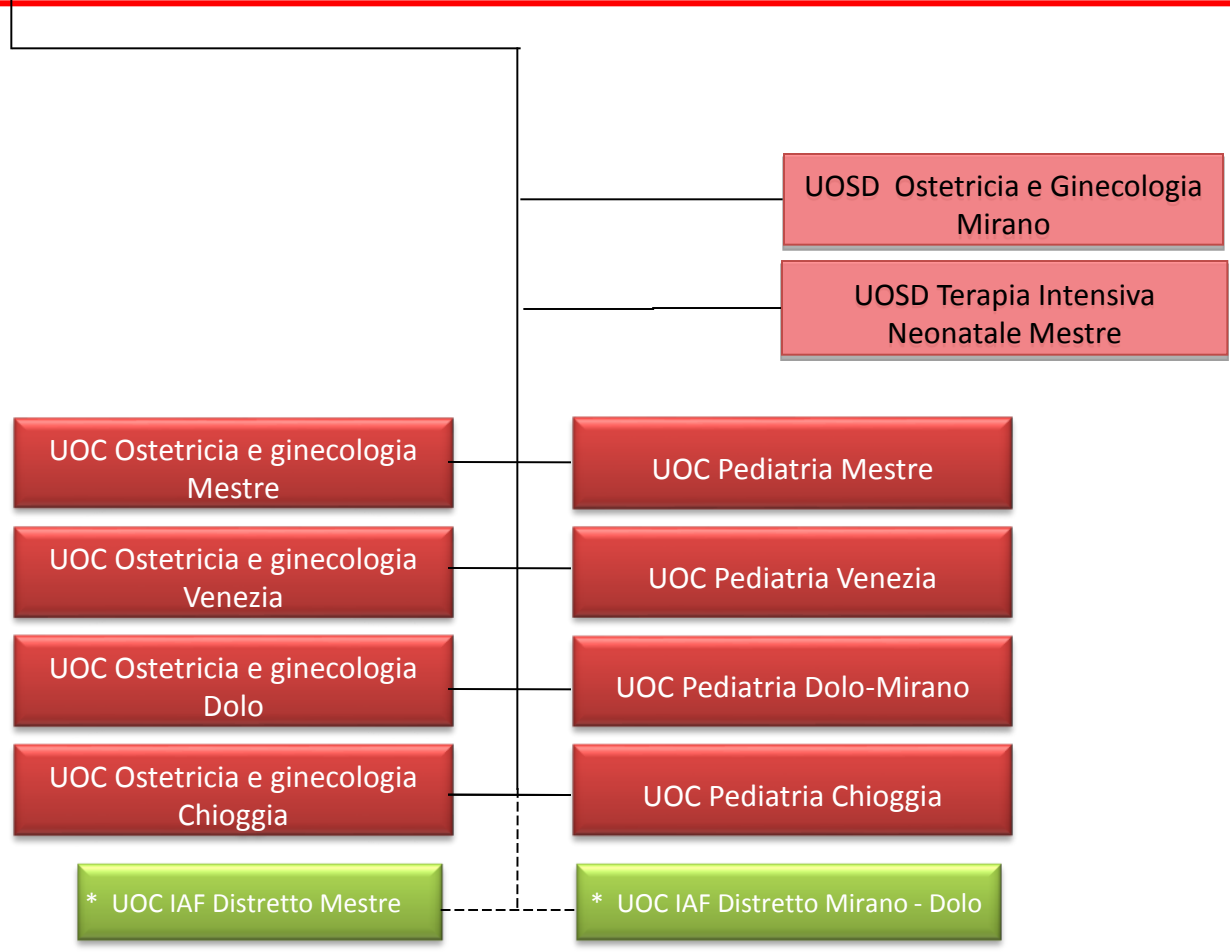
UOSD  Ostetricia e Ginecologia Mirano

UOSD Terapia Intensiva Neonatale Mestre

UOC Ostetricia e ginecologia Mestre

UOC Pediatria Mestre

UOC Ostetricia e ginecologia Venezia

UOC Pediatria Venezia

UOC Ostetricia e ginecologia Dolo

UOC Pediatria Dolo-Mirano

UOC Ostetricia e ginecologia Chioggia

UOC Pediatria Chioggia

* UOC IAF Distretto Mestre

* UOC IAF Distretto Mirano - Dolo